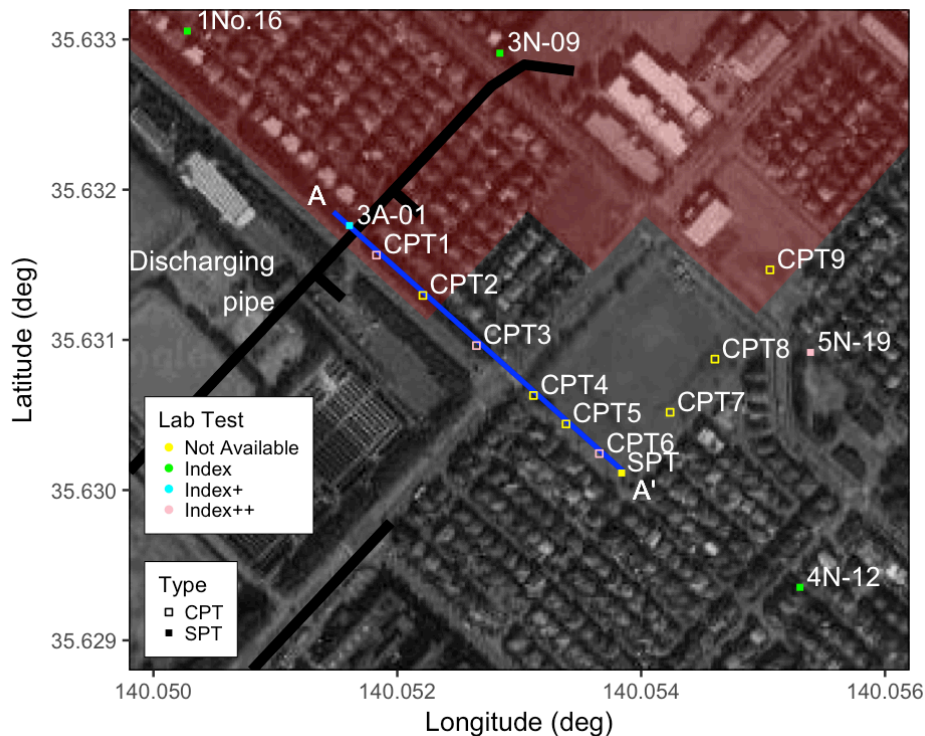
1No.16
3N-09
A
3A-01
CPT1
Discharging pipe
CPT2
CPT3
CPT4
CPT5
CPT6
SPT
A'
CPT7
CPT8
CPT9
5N-19
4N-12

Lab Test
Not Available
Index
Index+
Index++

Type
CPT
SPT

Latitude (deg)
35.633
35.632
35.631
35.630
35.629

Longitude (deg)
140.050
140.052
140.054
140.056